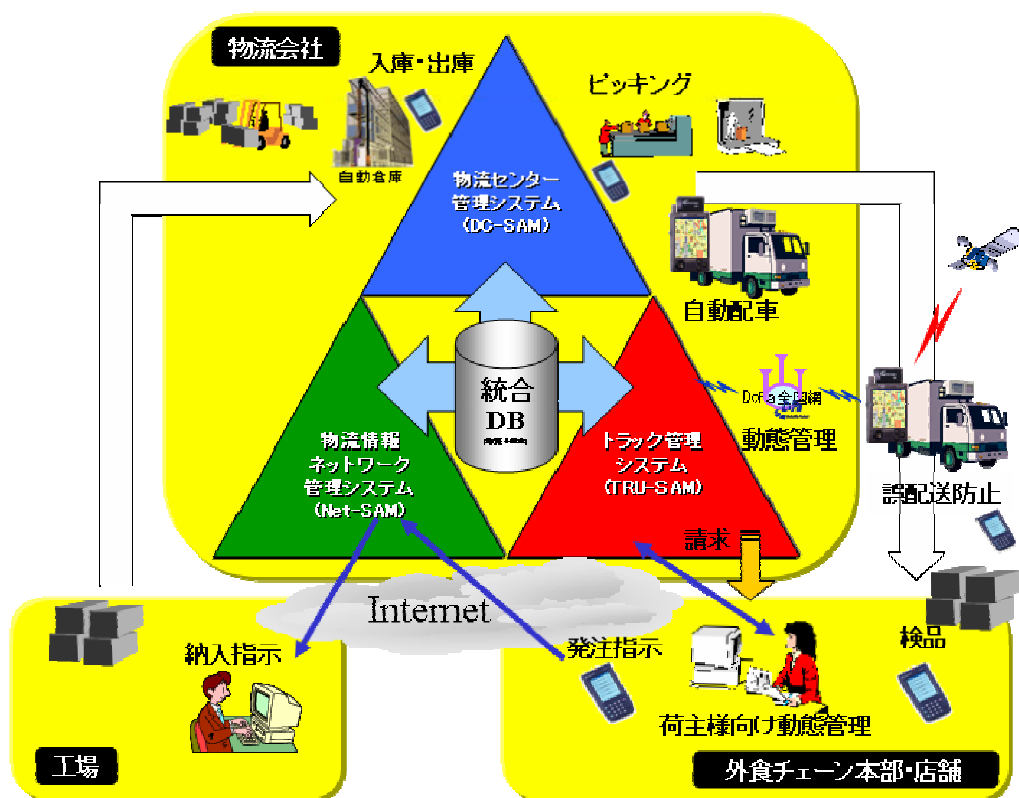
物流会社

入庫・出庫

ピッキング

自動倉庫

物流センター管理システム（DC-SAM）

自動配車

統合 DB

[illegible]

物流情報ネットワーク管理システム（Net-SAM）

トラック管理システム（TRU-SAM）

DoPa全国網

動態管理

誤配送防止

請求

Internet

納入指示

発注指示

検品

荷主様向け動態管理

工場

外食チェーン本部・店舗